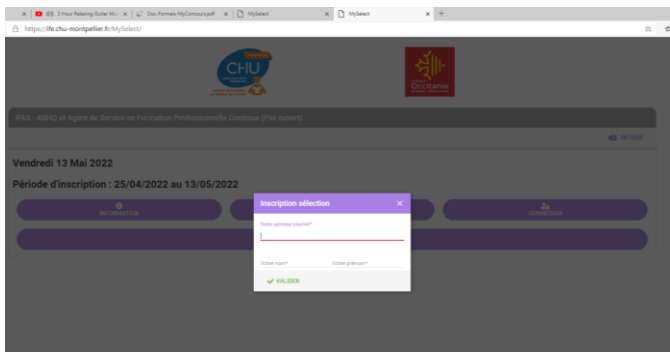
3 Hour Relaxing Guitar Mu | Doc-Formalis-MyConcours.pdf | MySelect | MySelect

https://ifé.chu-montpellier.fr/MySelect/

CHU

Occitanie

IFAS - ASHQ et Agent de Service en Formation Professionnelle Continue (Pas ouvert)

RETOUR

Vendredi 13 Mai 2022

Période d'inscription : 25/04/2022 au 13/05/2022

INFORMATION

CONNEXION

Inscription sélection

Votre adresse courriel*

Votre nom*

Votre prénom*

VALIDER